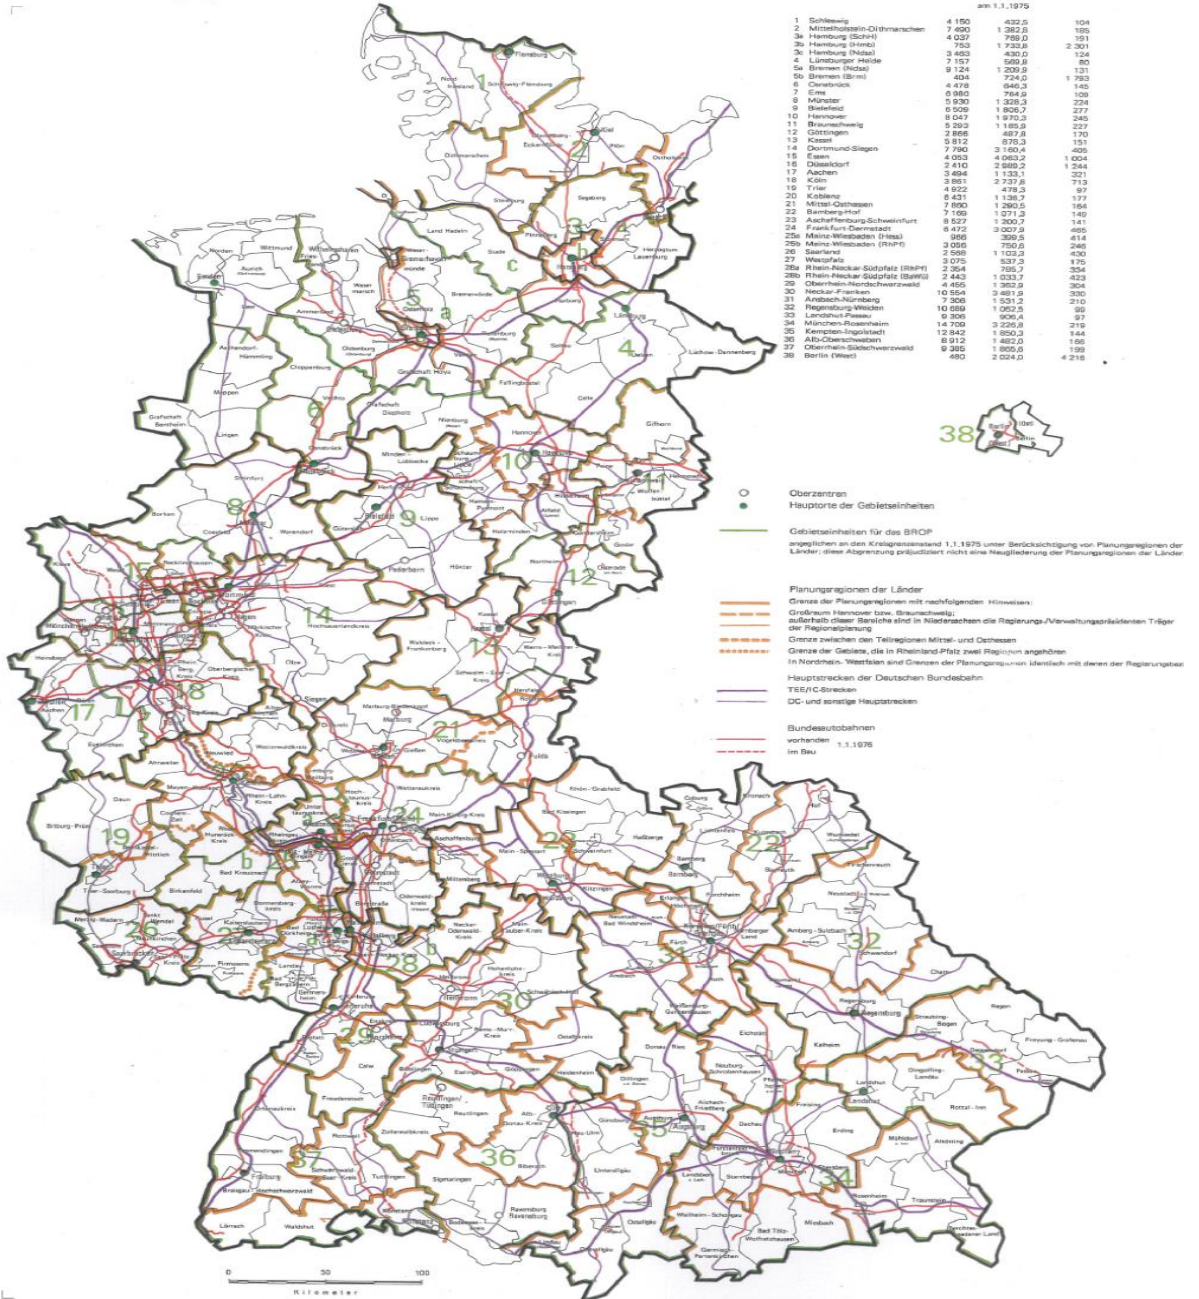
am 1.1.1975

| | | | | |
|---|---|---|---|---|
| 1 | Schleswig | 4 150 | 432,5 | 104 |
| 2 | Mittelholstein-Dithmarschen | 7 490 | 1 382,8 | 185 |
| 3a | Hamburg (SchH) | 4 037 | 769,0 | 191 |
| 3b | Hamburg (Hmb) | 753 | 1 733,8 | 2 301 |
| 3c | Hamburg (Nds) | 3 463 | 430,0 | 124 |
| 4 | Lüneburger Heide | 7 157 | 569,8 | 80 |
| 5a | Bremen (Nds) | 9 124 | 1 209,9 | 131 |
| 5b | Bremen (Brm) | 404 | 724,0 | 1 793 |
| 6 | Osnabrück | 4 478 | 646,3 | 145 |
| 7 | Ems | 6 980 | 764,9 | 109 |
| 8 | Münster | 5 930 | 1 328,3 | 224 |
| 9 | Bielefeld | 6 509 | 1 806,7 | 277 |
| 10 | Hannover | 8 047 | 1 970,3 | 245 |
| 11 | Braunschweig | 5 293 | 1 185,9 | 227 |
| 12 | Göttingen | 2 866 | 487,8 | 170 |
| 13 | Kassel | 5 812 | 878,3 | 151 |
| 14 | Dortmund-Siegen | 7 790 | 3 160,4 | 405 |
| 15 | Essen | 4 053 | 4 063,2 | 1 004 |
| 16 | Düsseldorf | 2 410 | 2 989,2 | 1 244 |
| 17 | Aachen | 3 494 | 1 133,1 | 321 |
| 18 | Köln | 3 861 | 2 737,8 | 713 |
| 19 | Trier | 4 922 | 478,3 | 97 |
| 20 | Koblenz | 6 431 | 1 138,7 | 177 |
| 21 | Mittel-Osthessen | 7 880 | 1 290,5 | 164 |
| 22 | Bamberg-Hof | 7 169 | 1 071,3 | 149 |
| 23 | Aschaffenburg-Schweinfurt | 8 527 | 1 200,7 | 141 |
| 24 | Frankfurt-Darmstadt | 6 472 | 3 007,9 | 465 |
| 25a | Mainz-Wiesbaden (Hess) | 966 | 399,5 | 414 |
| 25b | Mainz-Wiesbaden (RhPf) | 3 056 | 750,6 | 246 |
| 26 | Saarland | 2 568 | 1 103,3 | 430 |
| 27 | Westpfalz | 3 075 | 537,3 | 175 |
| 28a | Rhein-Neckar-Südpfalz (RhPf) | 2 354 | 795,7 | 354 |
| 28b | Rhein-Neckar-Südpfalz (BaWü) | 2 443 | 1 033,7 | 423 |
| 29 | Oberrhein-Nordschwarzwald | 4 455 | 1 362,9 | 304 |
| 30 | Neckar-Franken | 10 554 | 3 481,9 | 330 |
| 31 | Ansbach-Nürnberg | 7 306 | 1 531,2 | 210 |
| 32 | Regensburg-Weiden | 10 689 | 1 052,5 | 99 |
| 33 | Landshut-Passau | 9 306 | 906,4 | 97 |
| 34 | München-Rosenheim | 14 709 | 3 226,8 | 219 |
| 35 | Kempten-Ingolstadt | 12 842 | 1 850,3 | 144 |
| 36 | Alb-Oberschwaben | 8 912 | 1 482,0 | 166 |
| 37 | Oberrhein-Südschwarzwald | 9 385 | 1 865,6 | 199 |
| 38 | Berlin (West) | 480 | 2 024,0 | 4 216 |

Oberzentren
Hauptorte der Gebietseinheiten

Gebietseinheiten für das BROP
angeglichen an den Kreisgrenzenstand 1.1.1975 unter Berücksichtigung von Planungsregionen der Länder; diese Abgrenzung präjudiziert nicht eine Neugliederung der Planungsregionen der Länder

Planungsregionen der Länder
Grenze der Planungsregionen mit nachfolgenden Hinweisen:
Großraum Hannover bzw. Braunschweig; außerhalb dieser Bereiche sind in Niedersachsen die Regierungs-/Verwaltungspräsidenten Träger der Regionalplanung
Grenze zwischen den Teilregionen Mittel- und Osthessen
Grenze der Gebiete, die in Rheinland-Pfalz zwei Regionen angehören
In Nordrhein-Westfalen sind Grenzen der Planungsregionen identisch mit denen der Regierungsbezirke

Hauptstrecken der Deutschen Bundesbahn
TEE/IC-Strecken
DC- und sonstige Hauptstrecken

Bundesautobahnen
vorhanden
im Bau
1.1.1976

1 2 3 4 5 6 7 8 9 10 11 12 13 14 15 16 17 18 19 21 22 23 24 26 28 29 30 31 32 33 34 35 36 37 38

Flensburg Schleswig-Flensburg Nord-friesland Kiel Eckernförde Plön Ostholstein Dithmarschen Steinburg Segeberg Pinneberg Herzogtum Lauenburg Stormarn Norden Wittmund Wilhelmshaven Emden Aurich Friesland Wesermarsch Cuxhaven Land Hadeln Stade Bremervörde Bremen Osterholz Rotenburg Harburg Lüneburg Soltau Uelzen Lüchow-Dannenberg Ammerland Oldenburg Leer Cloppenburg Vechta Grafschaft Hoya Verden Fallingbostel Celle Gifhorn Meppen Grafschaft Bentheim Lingen Diepholz Nienburg Hannover Braunschweig Wolfsburg Helmstedt Peine Wolfenbüttel Salzgitter Goslar Hildesheim Osnabrück Minden-Lübbecke Schaumburg-Lippe Hameln-Pyrmont Holzminden Alfeld Northeim Osterode Göttingen Steinfurt Borken Coesfeld Warendorf Münster Gütersloh Bielefeld Lippe Paderborn Höxter Recklinghausen Dortmund Hochsauerlandkreis Kassel Waldeck-Frankenberg Werra-Meißner-Kreis Schwalm-Eder-Kreis Hersfeld-Rotenburg Kleve Wesel Mönchengladbach Heinsberg Aachen Düren Euskirchen Köln Olpe Siegen Oberbergischer Kreis Marburg-Biedenkopf Gießen Vogelsbergkreis Fulda Altenkirchen Neuwied Westerwaldkreis Limburg Wetteraukreis Main-Kinzig-Kreis Ahrweiler Daun Mayen-Koblenz Rhein-Lahn-Kreis Hochtaunuskreis Frankfurt Aschaffenburg Bitburg-Prüm Cochem-Zell Bernkastel-Wittlich Trier Trier-Saarburg Birkenfeld Bad Kreuznach Rheingau Mainz Alzey-Worms Darmstadt Offenbach Miltenberg Main-Spessart Würzburg Schweinfurt Bad Kissingen Rhön-Grabfeld Haßberge Coburg Kronach Hof Kulmbach Bayreuth Wunsiedel Tirschenreuth Bamberg Lichtenfels Forchheim Erlangen Nürnberg Fürth Neustadt Bad Windsheim Kitzingen Amberg-Sulzbach Schwandorf Cham Regensburg Straubing-Bogen Regen Freyung-Grafenau Passau Deggendorf Dingolfing-Landau Landshut Kelheim Eichstätt Neuburg-Schrobenhausen Pfaffenhofen Donnersbergkreis Kaiserslautern Kusel Merzig-Wadern St. Wendel Neunkirchen Saarbrücken Saarlouis Homburg Pirmasens Zweibrücken Landau Bad Dürkheim Ludwigshafen Mannheim Heidelberg Bergstraße Odenwaldkreis Neckar-Odenwald-Kreis Main-Tauber-Kreis Hohenlohekreis Heilbronn Schwäbisch Hall Ansbach Weißenburg-Gunzenhausen Roth Karlsruhe Rastatt Baden-Baden Pforzheim Enzkreis Calw Freudenstadt Böblingen Stuttgart Esslingen Göppingen Rems-Murr-Kreis Ostalbkreis Heidenheim Dillingen Donau-Ries Aichach-Friedberg Augsburg Dachau Freising Erding Mühldorf Altötting Rottal-Inn Ortenaukreis Rottweil Zollernalbkreis Tübingen Reutlingen Alb-Donau-Kreis Ulm Neu-Ulm Günzburg Unterallgäu Biberach Sigmaringen Tuttlingen Schwarzwald-Baar-Kreis Emmendingen Freiburg Breisgau-Hochschwarzwald Lörrach Waldshut Konstanz Bodensee-Kreis Ravensburg Lindau Oberallgäu Ostallgäu Kaufbeuren Landsberg a. Lech Starnberg Fürstenfeldbruck München Ebersberg Rosenheim Traunstein Berchtesgadener Land Weilheim-Schongau Bad Tölz-Wolfratshausen Miesbach Garmisch-Partenkirchen

Berlin (West) Berlin (Ost)

0 30 100
Kilometer